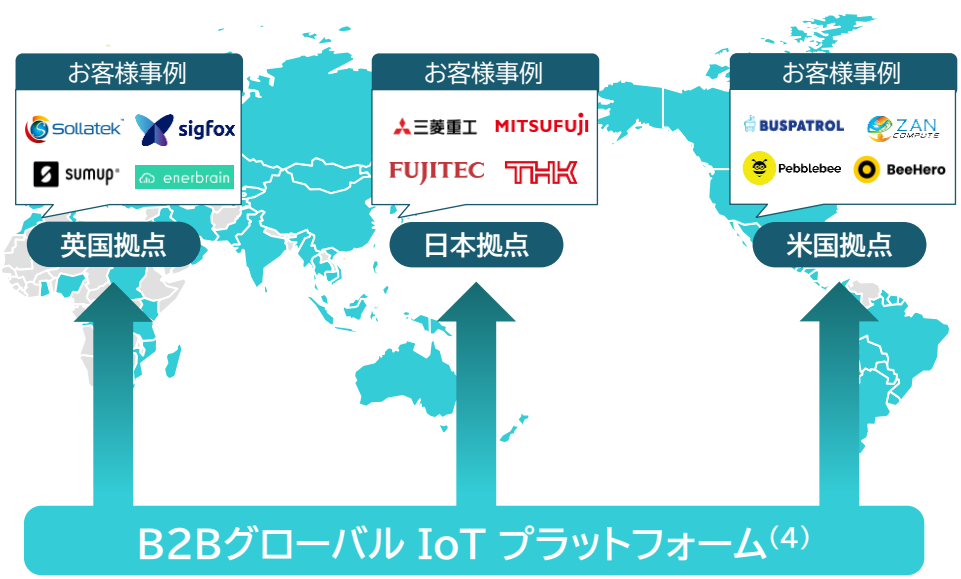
お客様事例

Sollatek sigfox

sumup enerbrain

英国拠点

お客様事例

三菱重工 MITSUFUJI

FUJITEC THK

日本拠点

お客様事例

BUSPATROL ZAN COMPUTE

Pebblebee BeeHero

米国拠点

B2Bグローバル IoT プラットフォーム$^{(4)}$